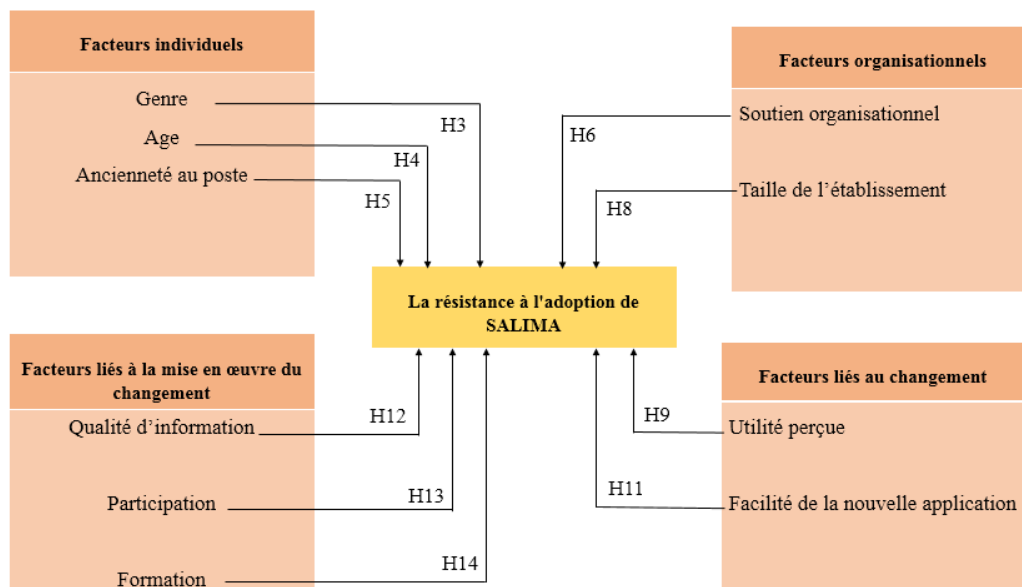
Facteurs individuels

Genre

Age

Ancienneté au poste

Facteurs organisationnels

Soutien organisationnel

Taille de l’établissement

H3

H4

H5

H6

H8

La résistance à l'adoption de SALIMA

Facteurs liés à la mise en œuvre du changement

Qualité d’information

Participation

Formation

H12

H13

H14

Facteurs liés au changement

Utilité perçue

Facilité de la nouvelle application

H9

H11